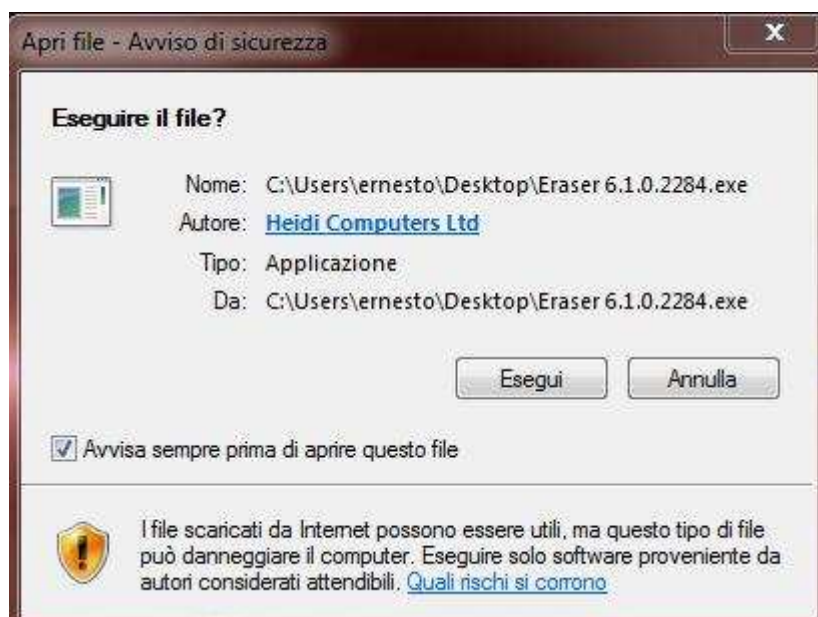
Apri file - Avviso di sicurezza

x

Eseguire il file?

Nome: C:\Users\ernesto\Desktop\Eraser 6.1.0.2284.exe
Autore: Heidi Computers Ltd
Tipo: Applicazione
Da: C:\Users\ernesto\Desktop\Eraser 6.1.0.2284.exe

Esegui
Annulla

Avvisa sempre prima di aprire questo file

I file scaricati da Internet possono essere utili, ma questo tipo di file può danneggiare il computer. Eseguire solo software proveniente da autori considerati attendibili. Quali rischi si corrono